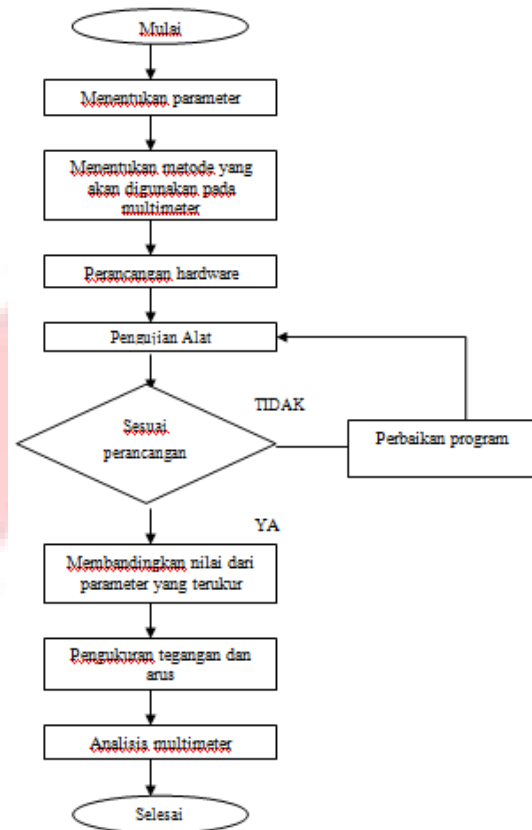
Mulai

Menentukan parameter

Menentukan metode yang akan digunakan pada multimeter

Perancangan hardware

Pengujian Alat

Sesuai perancangan

TIDAK

Perbaikan program

YA

Membandingkan nilai dari parameter yang terukur

Pengukuran tegangan dan arus

Analisis multimeter

Selesai